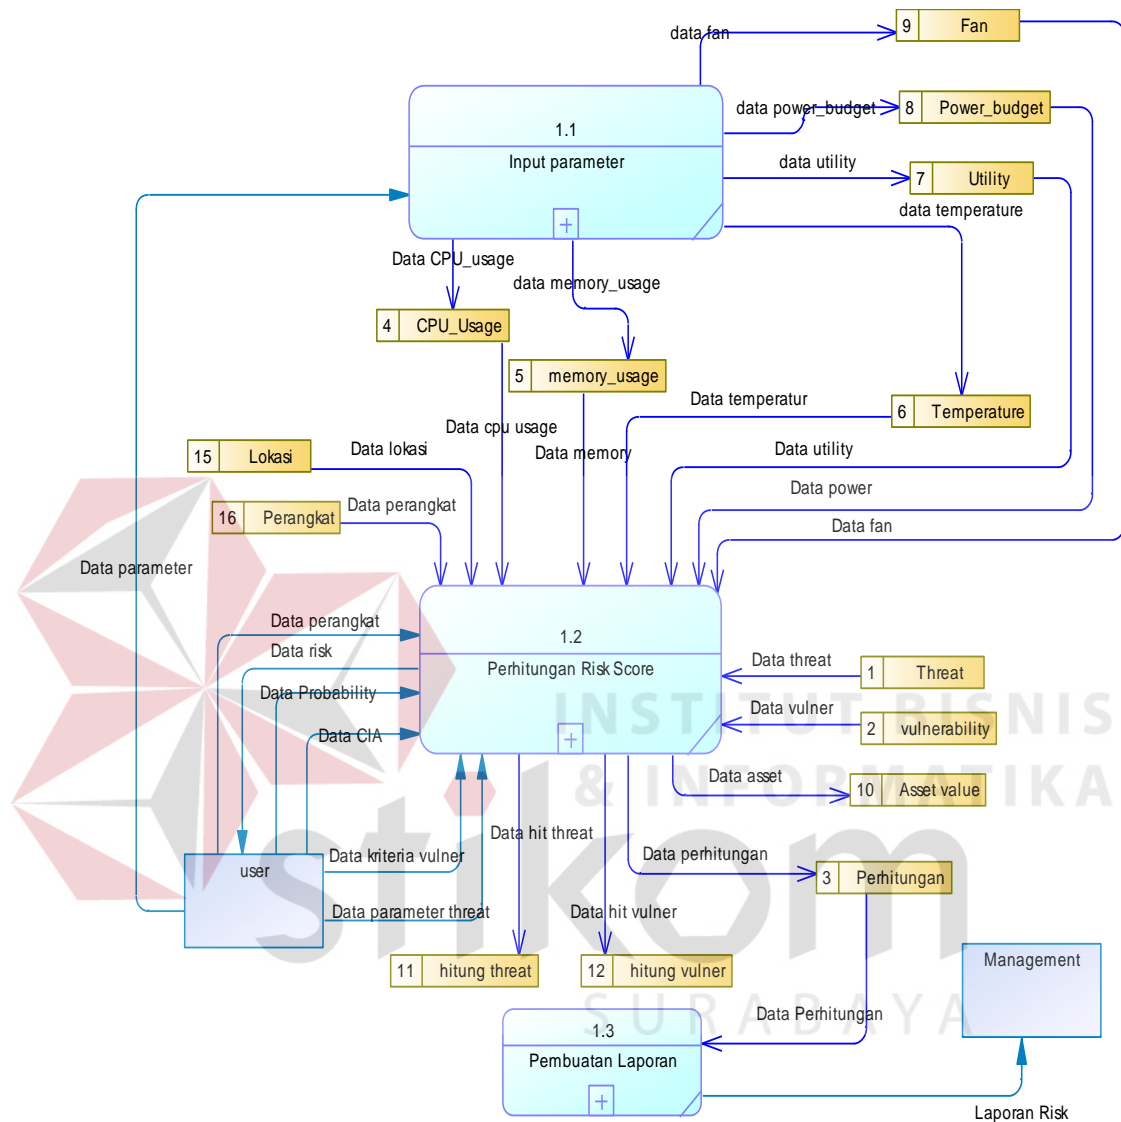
data fan
9 Fan
1.1
Input parameter
data power_budget
8 Power_budget
data utility
7 Utility
data temperature
Data CPU_usage
data memory_usage
4 CPU_Usage
5 memory_usage
Data temperatur
6 Temperature
Data cpu usage
Data memory
15 Lokasi
Data lokasi
Data utility
Data power
16 Perangkat
Data perangkat
Data fan
Data parameter
1.2
Perhitungan Risk Score
Data perangkat
Data risk
Data Probability
Data CIA
Data threat
1 Threat
Data vulner
2 vulnerability
Data asset
10 Asset value
Data hit threat
Data perhitungan
3 Perhitungan
user
Data kriteria vulner
Data parameter threat
Data hit vulner
11 hitung threat
12 hitung vulner
Management
Data Perhitungan
1.3
Pembuatan Laporan
Laporan Risk
INSTITUT BISNIS & INFORMATIKA
stikom
SURABAYA